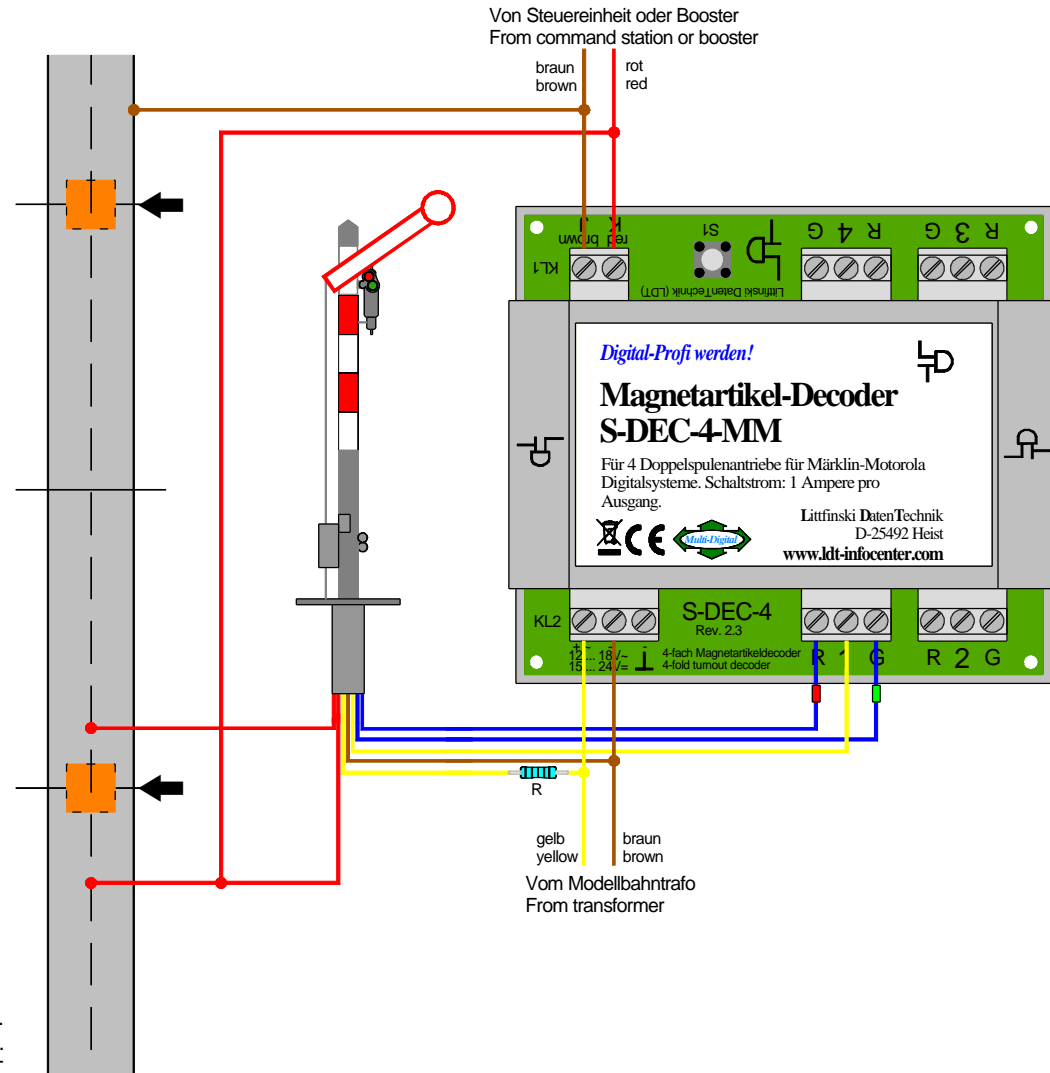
Von Steuereinheit oder Booster
From command station or booster

braun
brown

rot
red

red brown
K J

S1

G 4 R

G 3 R

KL1

Littfinski DatenTechnik (LDT)

Digital-Profi werden!

Magnetartikel-Decoder
S-DEC-4-MM

Für 4 Doppelspulenantriebe für Märklin-Motorola Digitalsysteme. Schaltstrom: 1 Ampere pro Ausgang.

Multi-Digital

Littfinski DatenTechnik
D-25492 Heist
www.ldt-infocenter.com

KL2

S-DEC-4
Rev. 2.3

12 ... 18V~
15 ... 24V=

4-fach Magnetartikeldecoder
4-fold turnout decoder

R 1 G

R 2 G

R

gelb
yellow

braun
brown

Vom Modellbahntrafo
From transformer